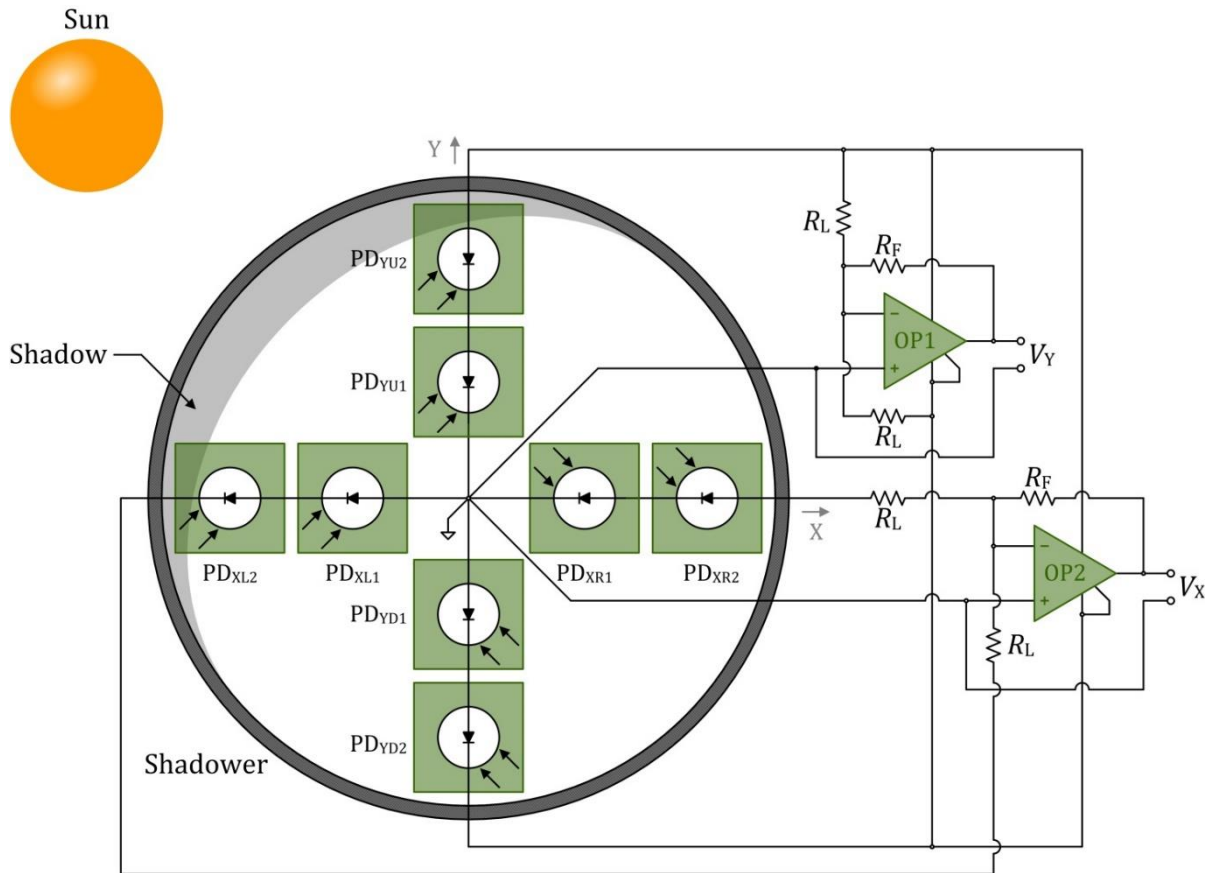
Sun

Y

$R_L$

$R_F$

$PD_{YU2}$

−

OP1

$V_Y$

Shadow

$PD_{YU1}$

+

$R_L$

$R_F$

$R_L$

X

−

OP2

$V_X$

$PD_{XL2}$

$PD_{XL1}$

$PD_{XR1}$

$PD_{XR2}$

+

$PD_{YD1}$

$R_L$

$PD_{YD2}$

Shadower